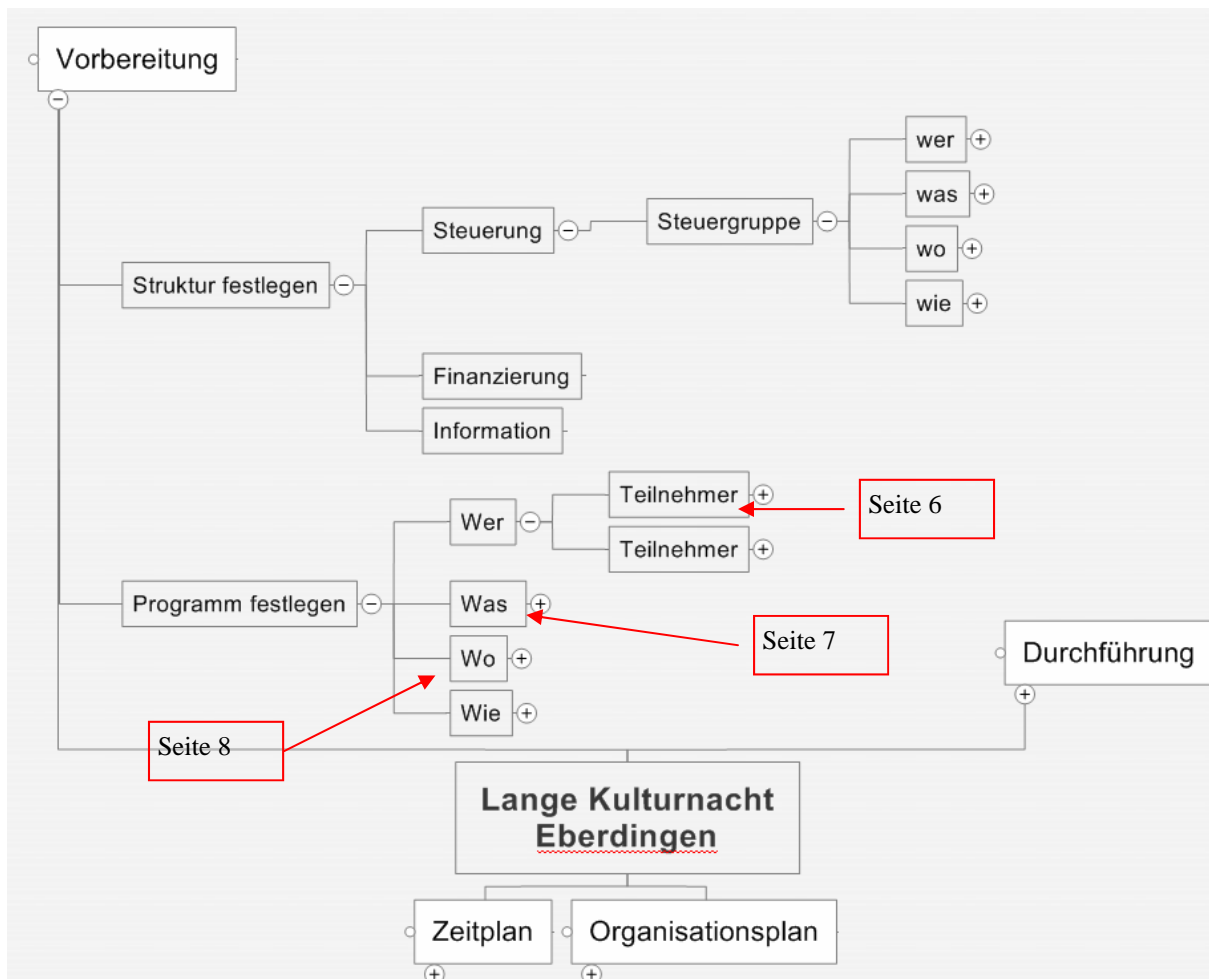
Vorbereitung

Struktur festlegen

Steuerung

Steuergruppe

wer

was

wo

wie

Finanzierung

Information

Programm festlegen

Wer

Teilnehmer

Teilnehmer

Seite 6

Was

Seite 7

Wo

Wie

Seite 8

Durchführung

Lange Kulturnacht Eberdingen

Zeitplan

Organisationsplan